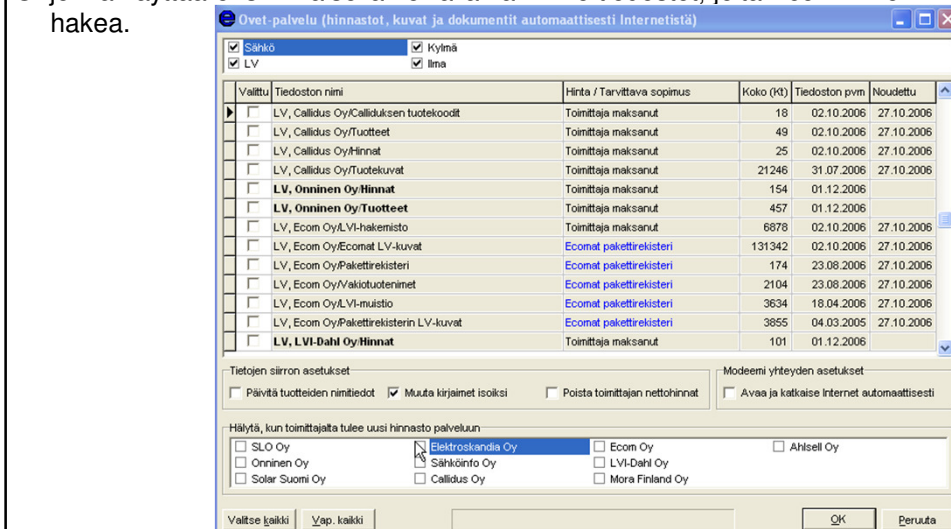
hakea.

Ovet-palvelu (hinnastot, kuvat ja dokumentit automaattisesti Internetistä)

☑ Sähkö ☑ Kylmä
☑ LV ☑ Ilma

| Valittu | Tiedoston nimi | Hinta / Tarvittava sopimus | Koko (Kt) | Tiedoston pvm | Noudettu |
|---|---|---|---|---|---|
| ☐ | LV, Callidus Oy/Calliduksen tuotekoodit | Toimittaja maksanut | 18 | 02.10.2006 | 27.10.2006 |
| ☐ | LV, Callidus Oy/Tuotteet | Toimittaja maksanut | 49 | 02.10.2006 | 27.10.2006 |
| ☐ | LV, Callidus Oy/Hinnat | Toimittaja maksanut | 25 | 02.10.2006 | 27.10.2006 |
| ☐ | LV, Callidus Oy/Tuotekuvat | Toimittaja maksanut | 21246 | 31.07.2006 | 27.10.2006 |
| ☐ | LV, Onninen Oy/Hinnat | Toimittaja maksanut | 154 | 01.12.2006 | |
| ☐ | LV, Onninen Oy/Tuotteet | Toimittaja maksanut | 457 | 01.12.2006 | |
| ☐ | LV, Ecom Oy/LVI-hakemisto | Toimittaja maksanut | 6878 | 02.10.2006 | 27.10.2006 |
| ☐ | LV, Ecom Oy/Ecomat LV-kuvat | Ecomat pakettirekisteri | 131342 | 02.10.2006 | 27.10.2006 |
| ☐ | LV, Ecom Oy/Pakettirekisteri | Ecomat pakettirekisteri | 174 | 23.08.2006 | 27.10.2006 |
| ☐ | LV, Ecom Oy/Vakiotuotenimet | Ecomat pakettirekisteri | 2104 | 23.08.2006 | 27.10.2006 |
| ☐ | LV, Ecom Oy/LVI-muistio | Ecomat pakettirekisteri | 3634 | 18.04.2006 | 27.10.2006 |
| ☐ | LV, Ecom Oy/Pakettirekisterin LV-kuvat | Ecomat pakettirekisteri | 3855 | 04.03.2005 | 27.10.2006 |
| ☐ | LV, LVI-Dahl Oy/Hinnat | Toimittaja maksanut | 101 | 01.12.2006 | |

Tietojen siirron asetukset
☐ Päivitä tuotteiden nimitiedot ☑ Muuta kirjaimet isoiksi ☐ Poista toimittajan nettohinnat

Modeemi yhteyden asetukset
☐ Avaa ja katkaise Internet automaattisesti

Hälytä, kun toimittajalta tulee uusi hinnasto palveluun
☐ SLO Oy ☐ Elektroskandia Oy ☐ Ecom Oy ☐ Ahlsell Oy
☐ Onninen Oy ☐ Sähköinfo Oy ☐ LVI-Dahl Oy
☐ Solar Suomi Oy ☐ Callidus Oy ☐ Mora Finland Oy

Valitse kaikki | Vap. kaikki | OK | Peruuta